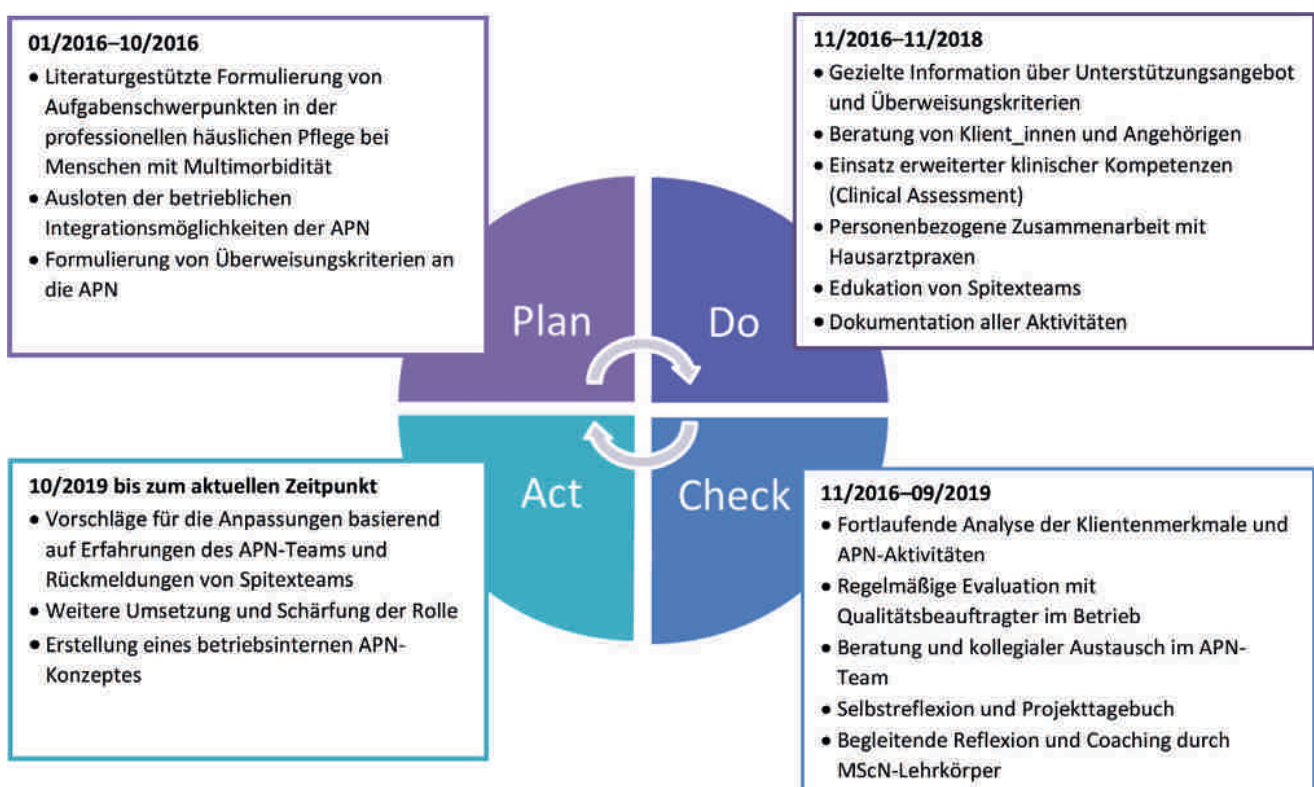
01/2016–10/2016
• Literaturgestützte Formulierung von Aufgabenschwerpunkten in der professionellen häuslichen Pflege bei Menschen mit Multimorbidität
• Ausloten der betrieblichen Integrationsmöglichkeiten der APN
• Formulierung von Überweisungskriterien an die APN

11/2016–11/2018
• Gezielte Information über Unterstützungsangebot und Überweisungskriterien
• Beratung von Klient_innen und Angehörigen
• Einsatz erweiterter klinischer Kompetenzen (Clinical Assessment)
• Personenbezogene Zusammenarbeit mit Hausarztpraxen
• Edukation von Spitexteams
• Dokumentation aller Aktivitäten

Plan

Do

Act

Check

10/2019 bis zum aktuellen Zeitpunkt
• Vorschläge für die Anpassungen basierend auf Erfahrungen des APN-Teams und Rückmeldungen von Spitexteams
• Weitere Umsetzung und Schärfung der Rolle
• Erstellung eines betriebsinternen APN-Konzeptes

11/2016–09/2019
• Fortlaufende Analyse der Klientenmerkmale und APN-Aktivitäten
• Regelmäßige Evaluation mit Qualitätsbeauftragter im Betrieb
• Beratung und kollegialer Austausch im APN-Team
• Selbstreflexion und Projekttagebuch
• Begleitende Reflexion und Coaching durch MScN-Lehrkörper